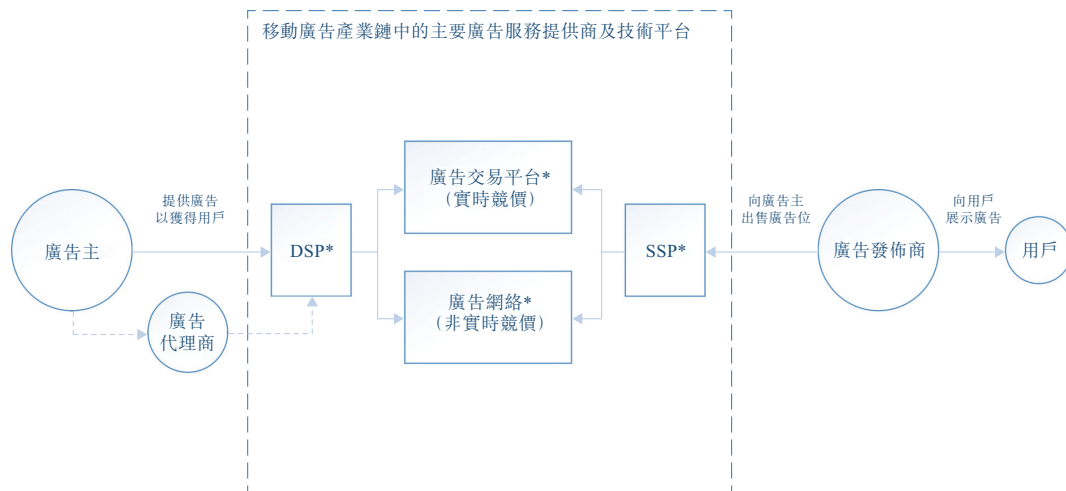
移動廣告產業鏈中的主要廣告服務提供商及技術平台

廣告主

提供廣告
以獲得用戶

廣告
代理商

DSP*

廣告交易平台*
（實時競價）

廣告網絡*
（非實時競價）

SSP*

向廣告主
出售廣告位

廣告發佈商

向用戶
展示廣告

用戶